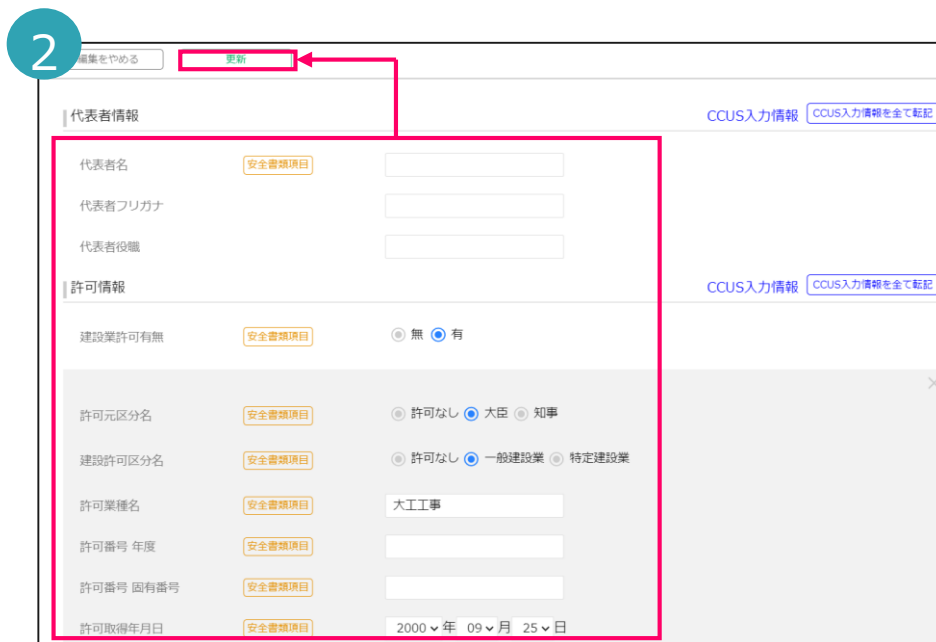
2

編集をやめる 更新

代表者情報

CCUS入力情報 CCUS入力情報を全て転記

代表者名 安全書類項目

代表者フリガナ

代表者役職

許可情報

CCUS入力情報 CCUS入力情報を全て転記

建設業許可有無 安全書類項目 無 有

×

許可元区分名 安全書類項目 許可なし 大臣 知事

建設許可区分名 安全書類項目 許可なし 一般建設業 特定建設業

許可業種名 安全書類項目 大工工事

許可番号 年度 安全書類項目

許可番号 固有番号 安全書類項目

許可取得年月日 安全書類項目 2000 年 09 月 25 日